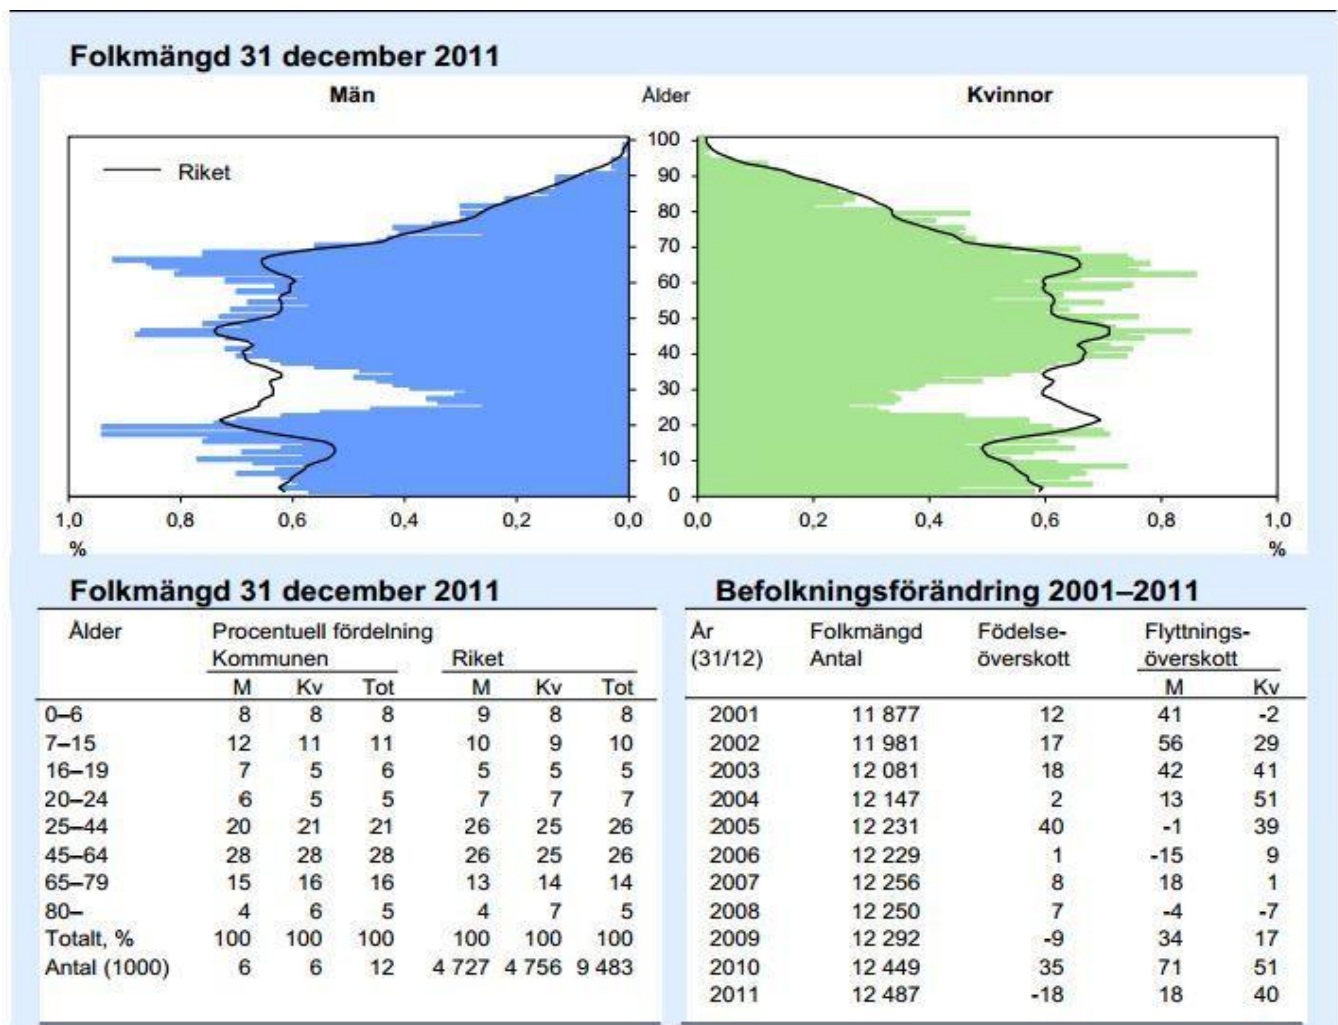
Folkmängd 31 december 2011

Män

Ålder

Kvinnor

Riket

100
90
80
70
60
50
40
30
20
10
0

1,0 0,8 0,6 0,4 0,2 0,0
%

0,0 0,2 0,4 0,6 0,8 1,0
%

Folkmängd 31 december 2011

| Ålder | Procentuell fördelning Kommunen M | Kv | Tot | Riket M | Kv | Tot |
|---|---|---|---|---|---|---|
| 0–6 | 8 | 8 | 8 | 9 | 8 | 8 |
| 7–15 | 12 | 11 | 11 | 10 | 9 | 10 |
| 16–19 | 7 | 5 | 6 | 5 | 5 | 5 |
| 20–24 | 6 | 5 | 5 | 7 | 7 | 7 |
| 25–44 | 20 | 21 | 21 | 26 | 25 | 26 |
| 45–64 | 28 | 28 | 28 | 26 | 25 | 26 |
| 65–79 | 15 | 16 | 16 | 13 | 14 | 14 |
| 80– | 4 | 6 | 5 | 4 | 7 | 5 |
| Totalt, % | 100 | 100 | 100 | 100 | 100 | 100 |
| Antal (1000) | 6 | 6 | 12 | 4 727 | 4 756 | 9 483 |

Befolkningsförändring 2001–2011

| År (31/12) | Folkmängd Antal | Födelse-överskott | Flyttnings-överskott M | Kv |
|---|---|---|---|---|
| 2001 | 11 877 | 12 | 41 | -2 |
| 2002 | 11 981 | 17 | 56 | 29 |
| 2003 | 12 081 | 18 | 42 | 41 |
| 2004 | 12 147 | 2 | 13 | 51 |
| 2005 | 12 231 | 40 | -1 | 39 |
| 2006 | 12 229 | 1 | -15 | 9 |
| 2007 | 12 256 | 8 | 18 | 1 |
| 2008 | 12 250 | 7 | -4 | -7 |
| 2009 | 12 292 | -9 | 34 | 17 |
| 2010 | 12 449 | 35 | 71 | 51 |
| 2011 | 12 487 | -18 | 18 | 40 |